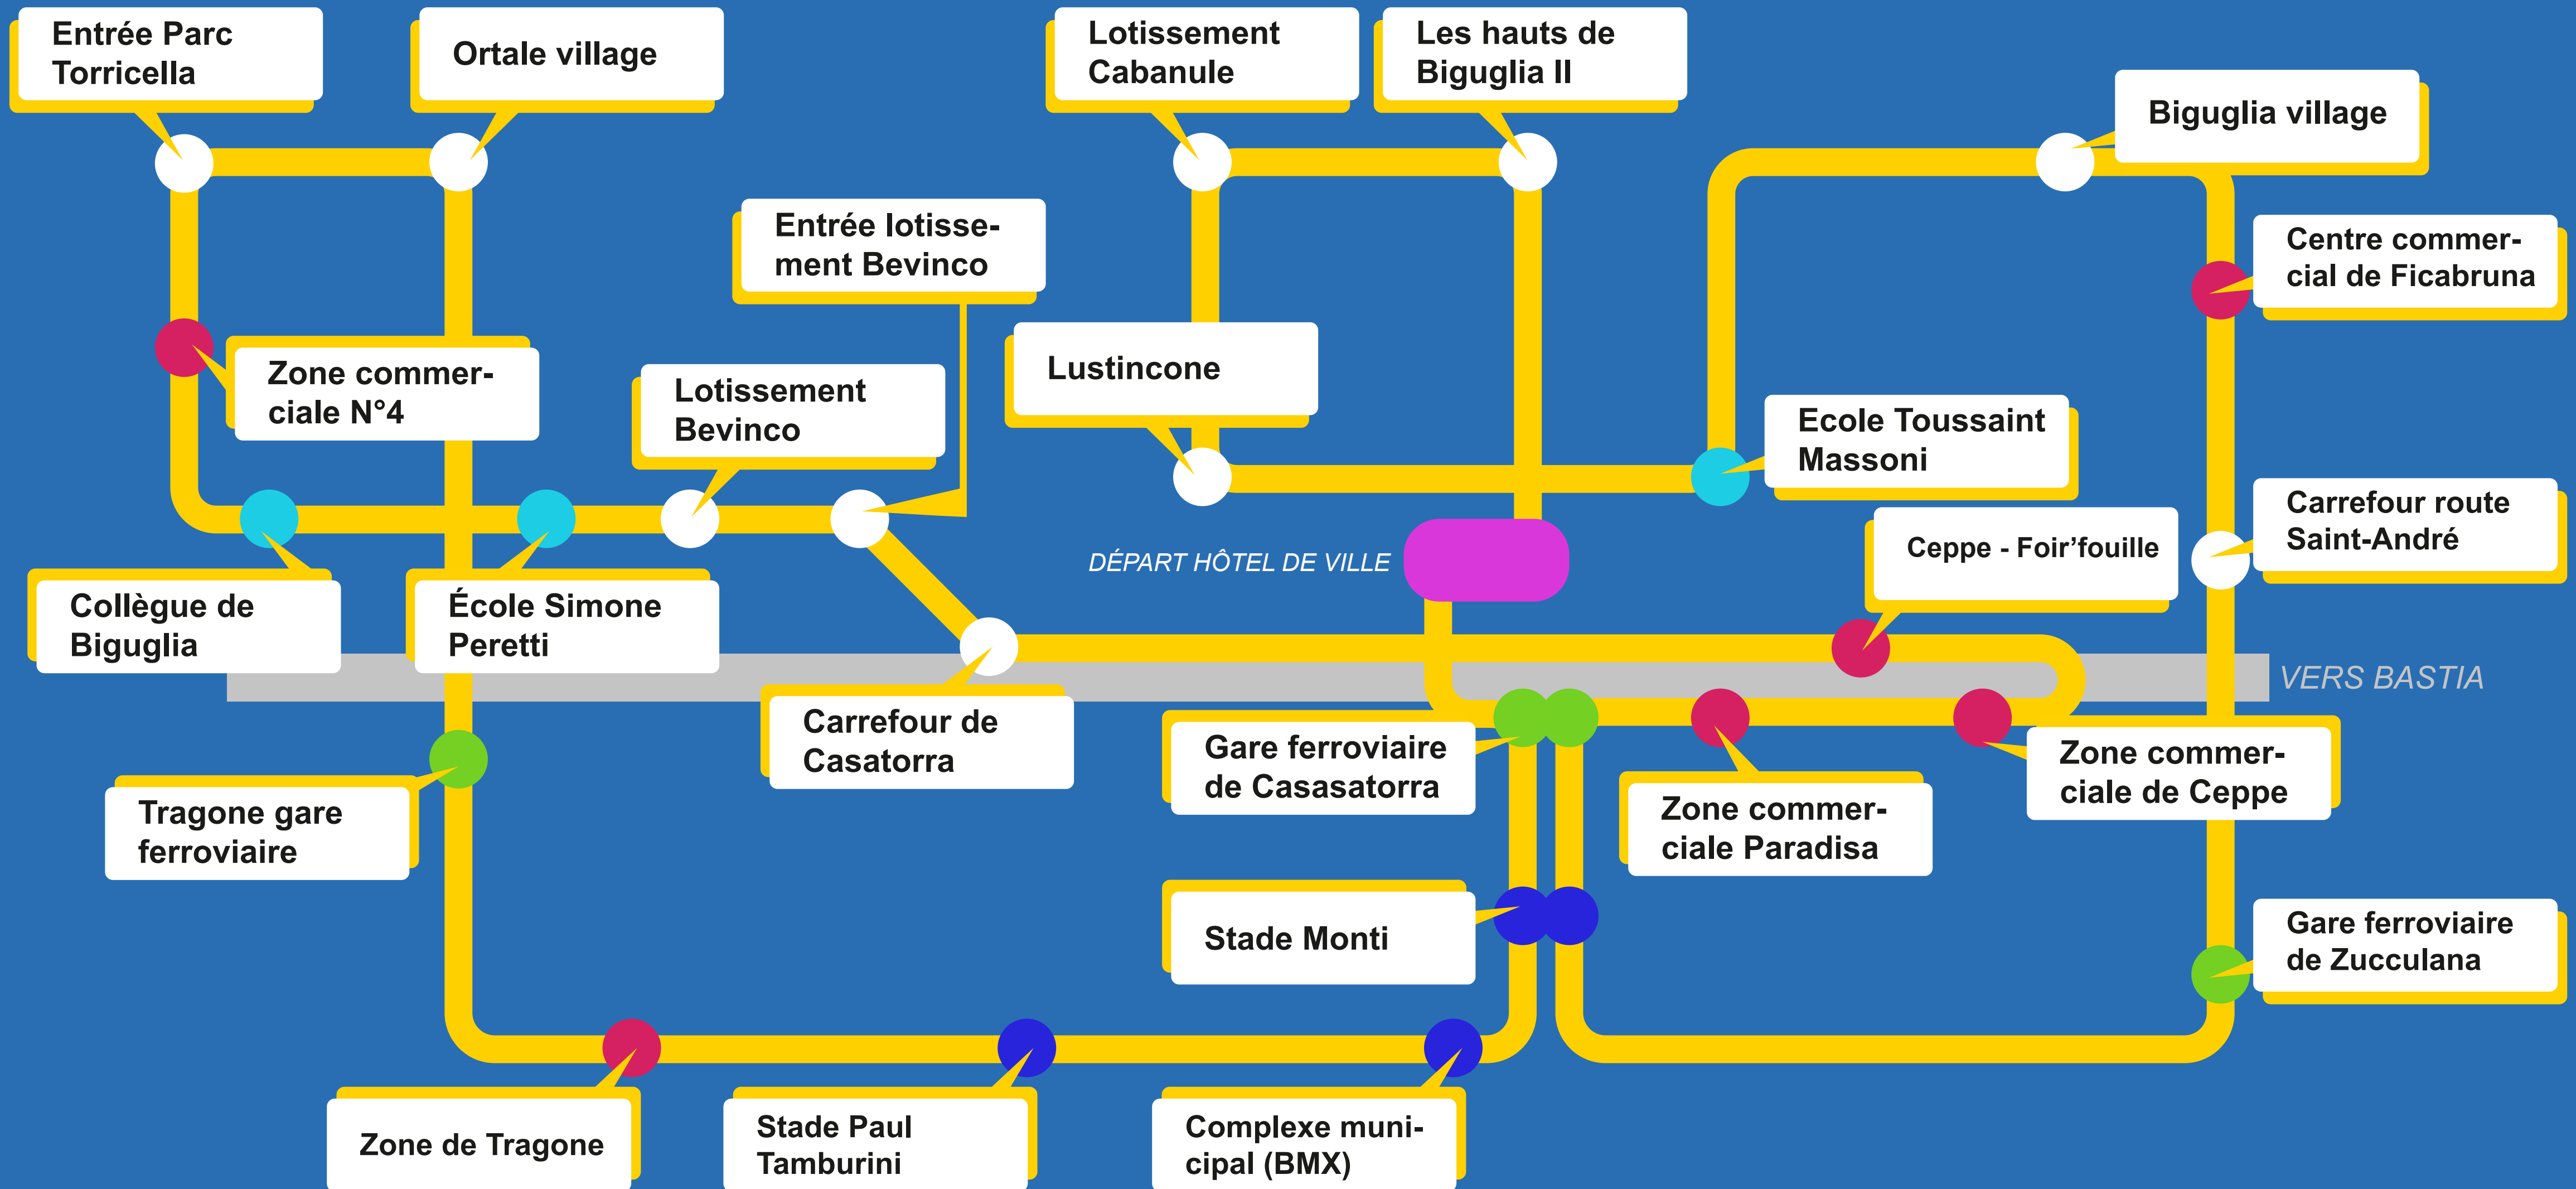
Entrée Parc Torricella

Ortale village

Lotissement Cabanule

Les hauts de Biguglia II

Biguglia village

Centre commercial de Ficabruna

Entrée lotissement Bevinco

Lustincone

Zone commerciale N°4

Lotissement Bevinco

Ecole Toussaint Massoni

Carrefour route Saint-André

Ceppe - Foir'fouille

DÉPART HÔTEL DE VILLE

Collège de Biguglia

École Simone Peretti

VERS BASTIA

Carrefour de Casatorra

Gare ferroviaire de Casasatorra

Zone commerciale de Ceppe

Zone commerciale Paradisa

Tragone gare ferroviaire

Stade Monti

Gare ferroviaire de Zucculana

Zone de Tragone

Stade Paul Tamburini

Complexe municipal (BMX)